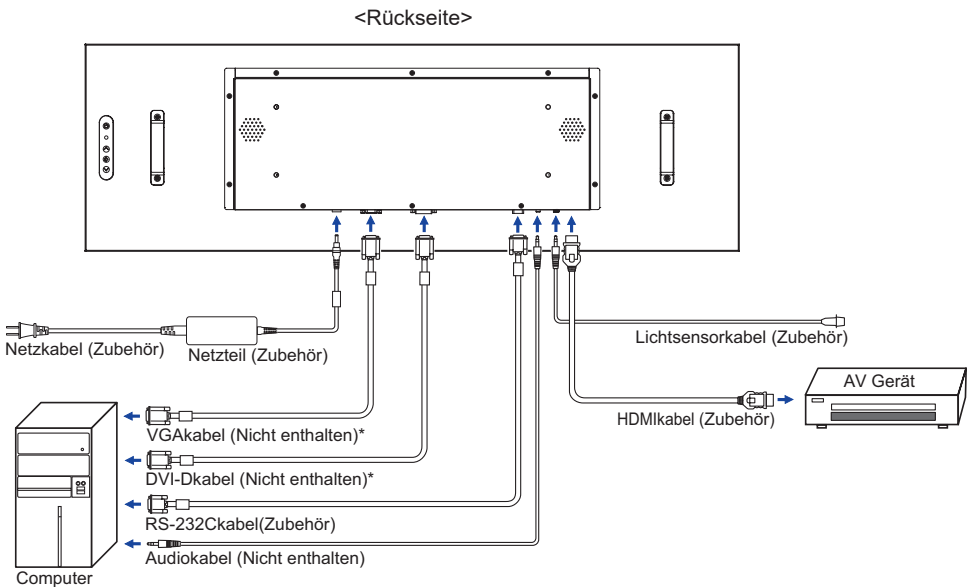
<Rückseite>

Netzkabel (Zubehör)

Netzteil (Zubehör)

Lichtsensorkabel (Zubehör)

AV Gerät

HDMIkabel (Zubehör)

VGAkabel (Nicht enthalten)*

DVI-Dkabel (Nicht enthalten)*

RS-232Ckabel(Zubehör)

Audiokabel (Nicht enthalten)

Computer